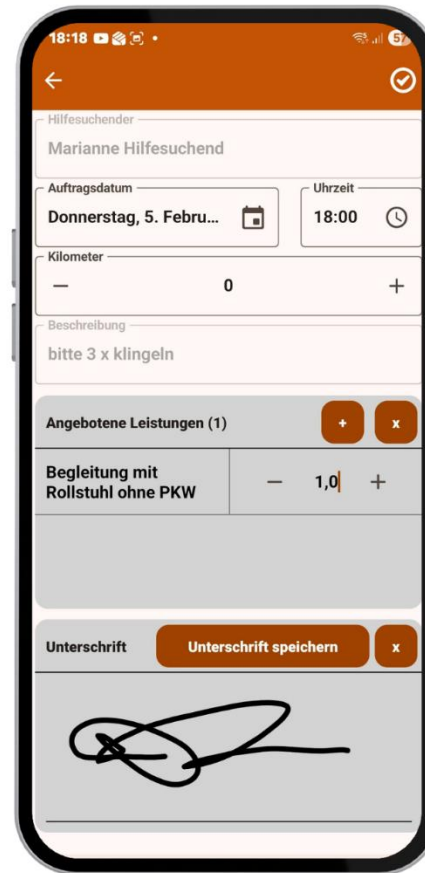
18:18

57

Hilfesuchender

Marianne Hilfesuchend

Auftragsdatum

Donnerstag, 5. Febru...

Uhrzeit

18:00

Kilometer

—

0

+

Beschreibung

bitte 3 x klingeln

Angebotene Leistungen (1)

+

x

Begleitung mit Rollstuhl ohne PKW

—

1,0

+

Unterschrift

Unterschrift speichern

x